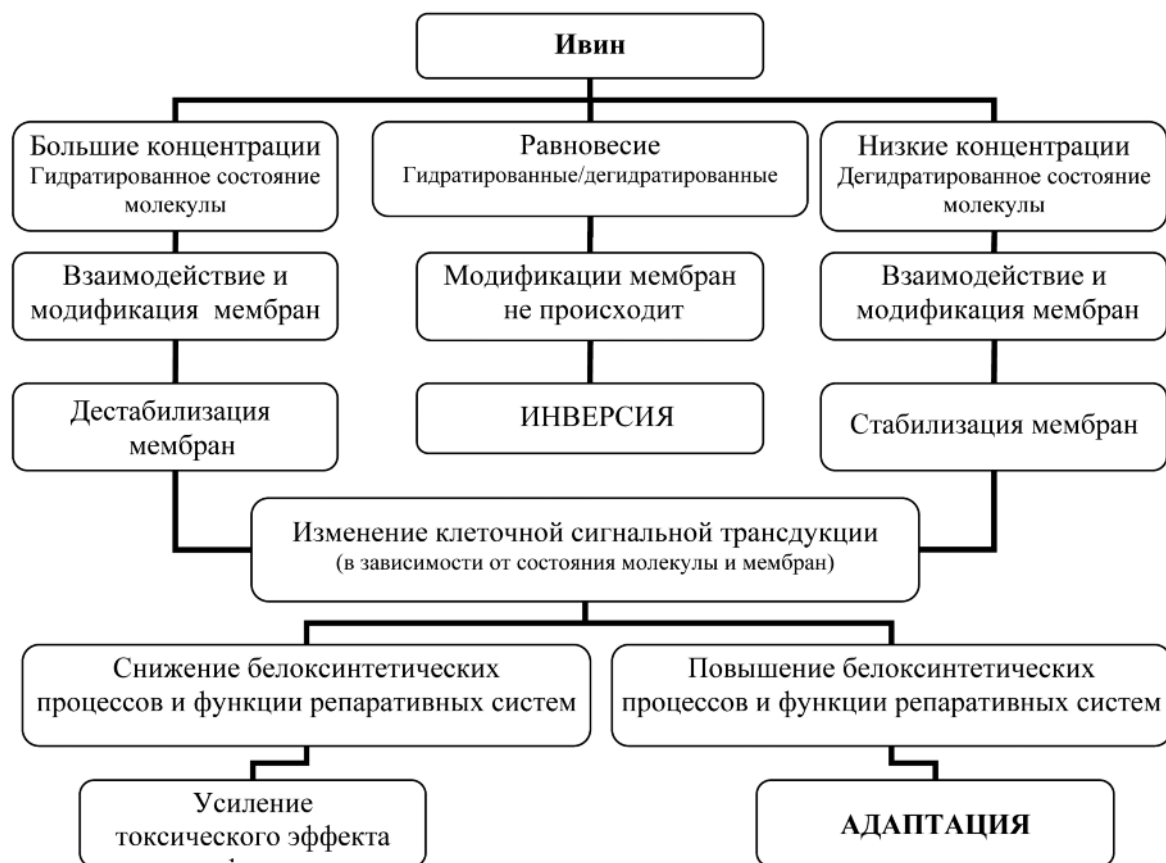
Ивин

Большие концентрации
Гидратированное состояние молекулы

Равновесие
Гидратированные/дегидратированные

Низкие концентрации
Дегидратированное состояние молекулы

Взаимодействие и модификация мембран

Модификации мембран не происходит

Взаимодействие и модификация мембран

Дестабилизация мембран

ИНВЕРСИЯ

Стабилизация мембран

Изменение клеточной сигнальной трансдукции
(в зависимости от состояния молекулы и мембран)

Снижение белоксинтетических процессов и функции репаративных систем

Повышение белоксинтетических процессов и функции репаративных систем

Усиление токсического эффекта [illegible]

АДАПТАЦИЯ